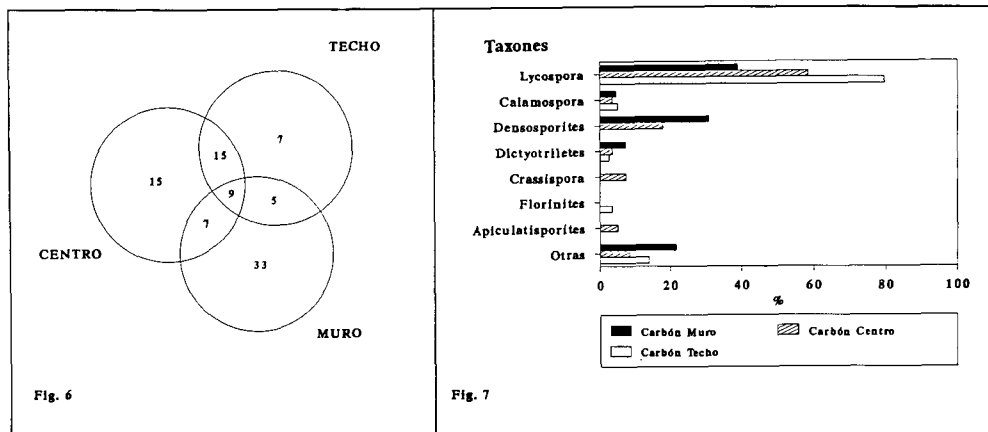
TECHO

15

15

7

9

5

7

33

CENTRO

MURO

Fig. 6

Taxones

Lycospora

Calamospora

Densosporites

Dictyotriletes

Crassispora

Florinites

Apiculatisporites

Otras

0 20 40 60 80 100

%

Carbón Muro

Carbón Centro

Carbón Techo

Fig. 7